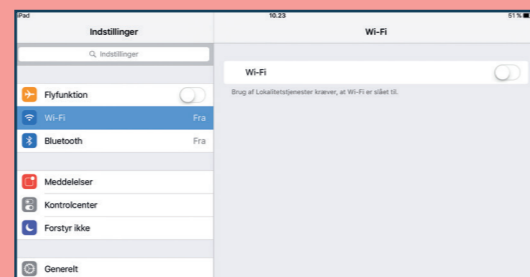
iPad
10.23
51 %

Indstillinger

Indstillinger

Flyfunktion

Wi-Fi Fra

Bluetooth Fra

Meddelelser

Kontrolcenter

Forstyr ikke

Generelt

Wi-Fi

Wi-Fi

Brug af Lokalitetstjenester kræver, at Wi-Fi er slået til.